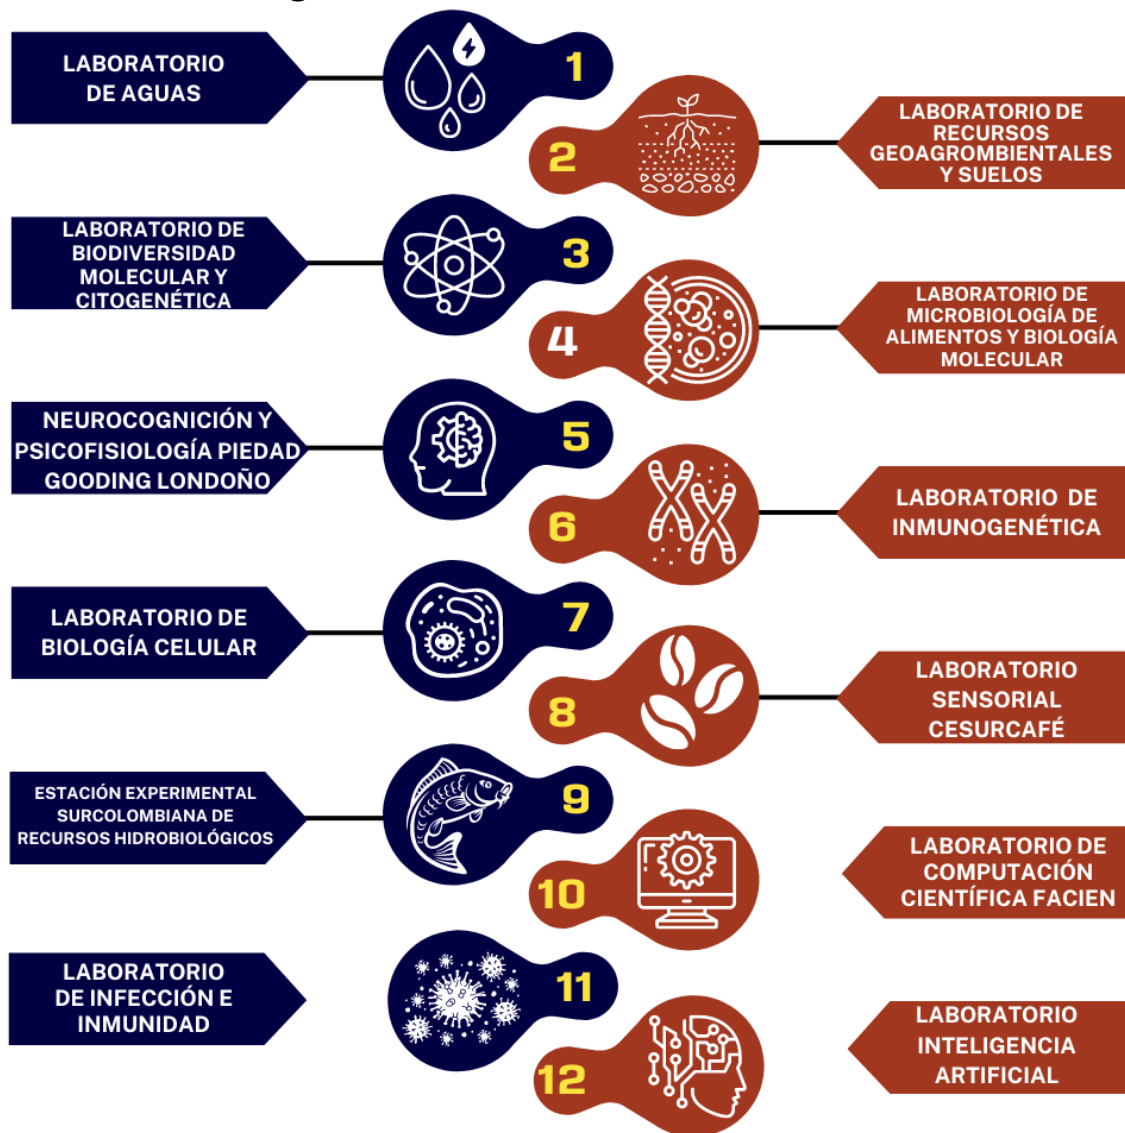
LABORATORIO DE AGUAS

1

2

LABORATORIO DE RECURSOS GEOAGROMBIENTALES Y SUELOS

LABORATORIO DE BIODIVERSIDAD MOLECULAR Y CITOGENÉTICA

3

4

LABORATORIO DE MICROBIOLOGÍA DE ALIMENTOS Y BIOLOGÍA MOLECULAR

NEUROCOGNICIÓN Y PSICOFISIOLOGÍA PIEDAD GOODING LONDOÑO

5

6

LABORATORIO DE INMUNOGENÉTICA

LABORATORIO DE BIOLOGÍA CELULAR

7

8

LABORATORIO SENSORIAL CESURCAFÉ

ESTACIÓN EXPERIMENTAL SURCOLOMBIANA DE RECURSOS HIDROBIOLÓGICOS

9

10

LABORATORIO DE COMPUTACIÓN CIENTÍFICA FACIEN

LABORATORIO DE INFECCIÓN E INMUNIDAD

11

12

LABORATORIO INTELIGENCIA ARTIFICIAL